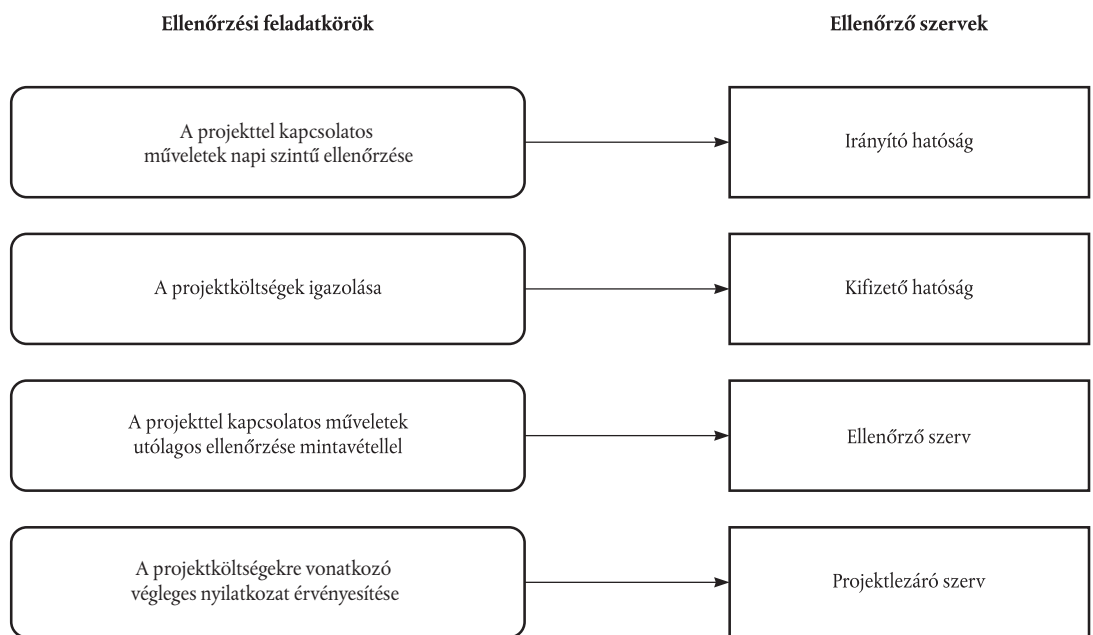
Ellenőrzési feladatkörök

Ellenőrző szervek

A projekttel kapcsolatos műveletek napi szintű ellenőrzése

Irányító hatóság

A projektköltségek igazolása

Kifizető hatóság

A projekttel kapcsolatos műveletek utólagos ellenőrzése mintavétellel

Ellenőrző szerv

A projektköltségekre vonatkozó végleges nyilatkozat érvényesítése

Projektlezáró szerv